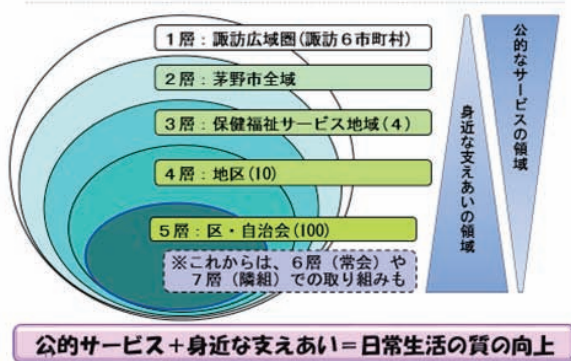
1層：諏訪広域圏（諏訪６市町村）

2層：茅野市全域

3層：保健福祉サービス地域（4）

4層：地区（10）

5層：区・自治会（100）

※これからは、６層（常会）や７層（隣組）での取り組みも

公的なサービスの領域

身近な支えあいの領域

公的サービス＋身近な支えあい＝日常生活の質の向上